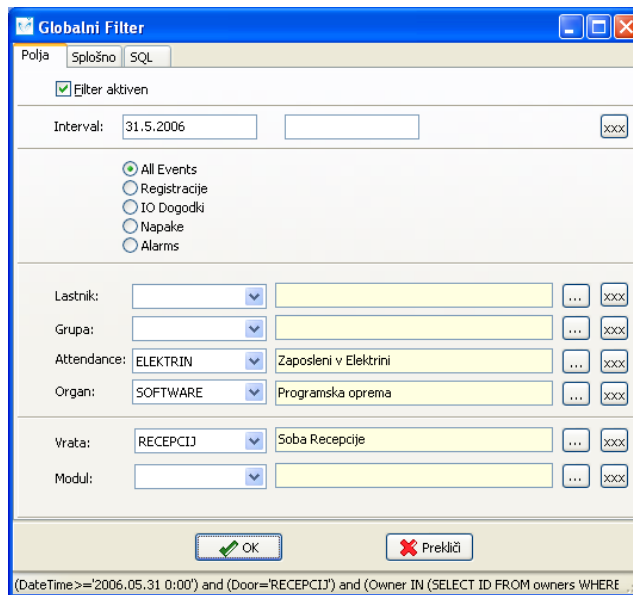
Globalni Filter

Polja | Splošno | SQL

Filter aktiven

Interval: 31.5.2006 xxx

All Events
Registracije
IO Dogodki
Napake
Alarms

Lastnik: ... xxx
Grupa: ... xxx
Attendance: ELEKTRIN Zaposleni v Elektrini ... xxx
Organ: SOFTWARE Programska oprema ... xxx

Vrata: RECEPCIJ Soba Recepcije ... xxx
Modul: ... xxx

OK Prekliči

(DateTime>='2006.05.31 0:00') and (Door='RECEPCIJ') and (Owner IN (SELECT ID FROM owners WHERE